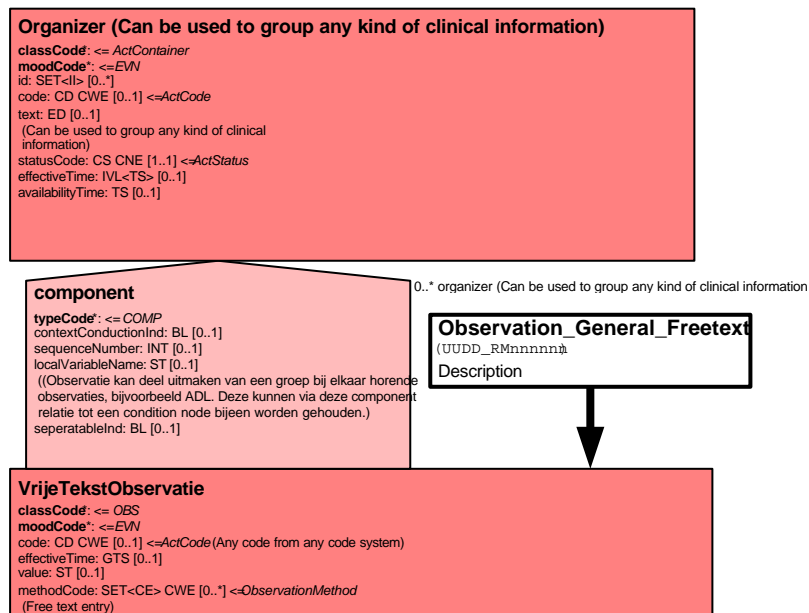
Organizer (Can be used to group any kind of clinical information)

classCode*: <= ActContainer
moodCode*: <=EVN
id: SET<II> [0..*]
code: CD CWE [0..1] <=ActCode
text: ED [0..1]
(Can be used to group any kind of clinical information)
statusCode: CS CNE [1..1] <=ActStatus
effectiveTime: IVL<TS> [0..1]
availabilityTime: TS [0..1]

0..* organizer (Can be used to group any kind of clinical information

component

typeCode*: <= COMP
contextConductionInd: BL [0..1]
sequenceNumber: INT [0..1]
localVariableName: ST [0..1]
((Observatie kan deel uitmaken van een groep bij elkaar horende observaties, bijvoorbeeld ADL. Deze kunnen via deze component relatie tot een condition node bijeen worden gehouden.)
seperatableInd: BL [0..1]

Observation_General_Freetext
(UUDD_RMnnnnnn)
Description

VrijeTekstObservatie

classCode*: <= OBS
moodCode*: <=EVN
code: CD CWE [0..1] <=ActCode (Any code from any code system)
effectiveTime: GTS [0..1]
value: ST [0..1]
methodCode: SET<CE> CWE [0..*] <=ObservationMethod
(Free text entry)